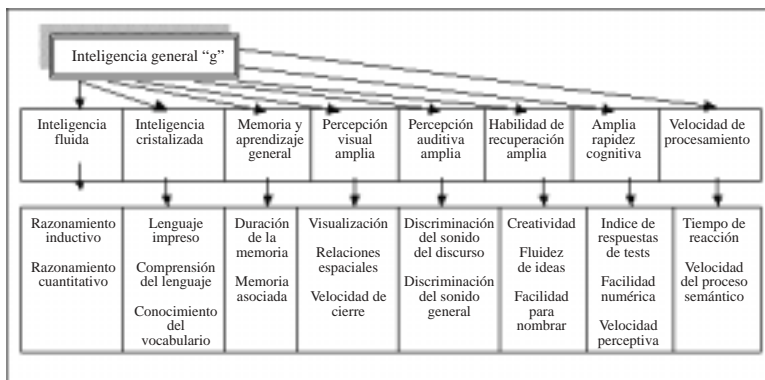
Inteligencia general "g"

| Inteligencia fluida | Inteligencia cristalizada | Memoria y aprendizaje general | Percepción visual amplia | Percepción auditiva amplia | Habilidad de recuperación amplia | Amplia rapidez cognitiva | Velocidad de procesamiento |
|---|---|---|---|---|---|---|---|
| Razonamiento inductivo<br>Razonamiento cuantitativo | Lenguaje impreso<br>Comprensión del lenguaje<br>Conocimiento del vocabulario | Duración de la memoria<br>Memoria asociada | Visualización<br>Relaciones espaciales<br>Velocidad de cierre | Discriminación del sonido del discurso<br>Discriminación del sonido general | Creatividad<br>Fluidez de ideas<br>Facilidad para nombrar | Indice de respuestas de tests<br>Facilidad numérica<br>Velocidad perceptiva | Tiempo de reacción<br>Velocidad del proceso semántico |